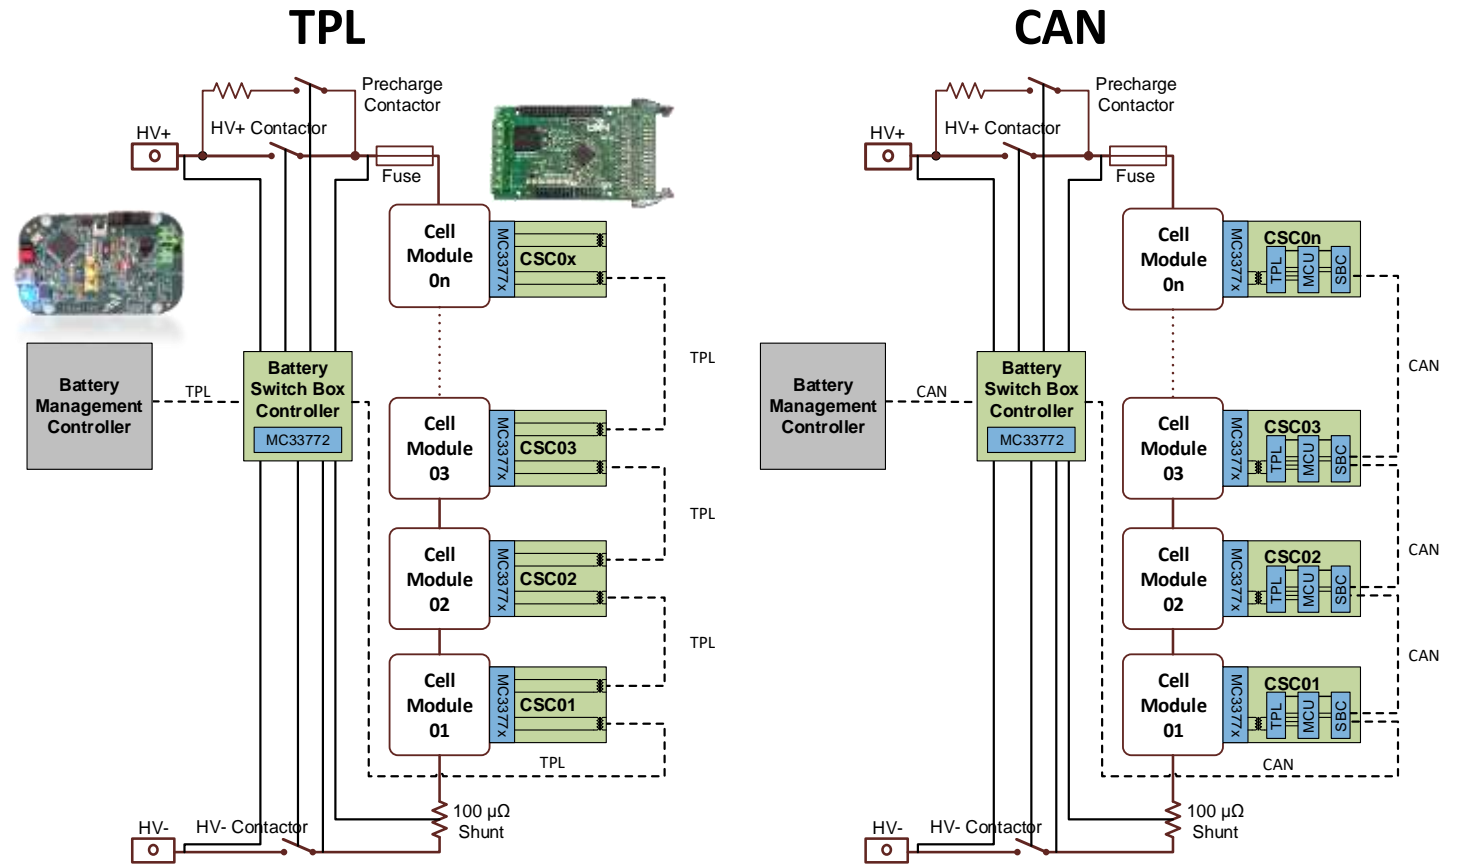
TPL

Precharge Contactor

HV+

HV+ Contactor

Fuse

Cell Module 0n

MC3377x

CSC0x

TPL

Battery Management Controller

TPL

Battery Switch Box Controller

MC33772

Cell Module 03

MC3377x

CSC03

TPL

Cell Module 02

MC3377x

CSC02

TPL

Cell Module 01

MC3377x

CSC01

TPL

HV-

HV- Contactor

100 µΩ Shunt

CAN

Precharge Contactor

HV+

HV+ Contactor

Fuse

Cell Module 0n

MC3377x

CSC0n

TPL MCU SBC

CAN

Battery Management Controller

CAN

Battery Switch Box Controller

MC33772

Cell Module 03

MC3377x

CSC03

TPL MCU SBC

CAN

Cell Module 02

MC3377x

CSC02

TPL MCU SBC

CAN

Cell Module 01

MC3377x

CSC01

TPL MCU SBC

CAN

HV-

HV- Contactor

100 µΩ Shunt